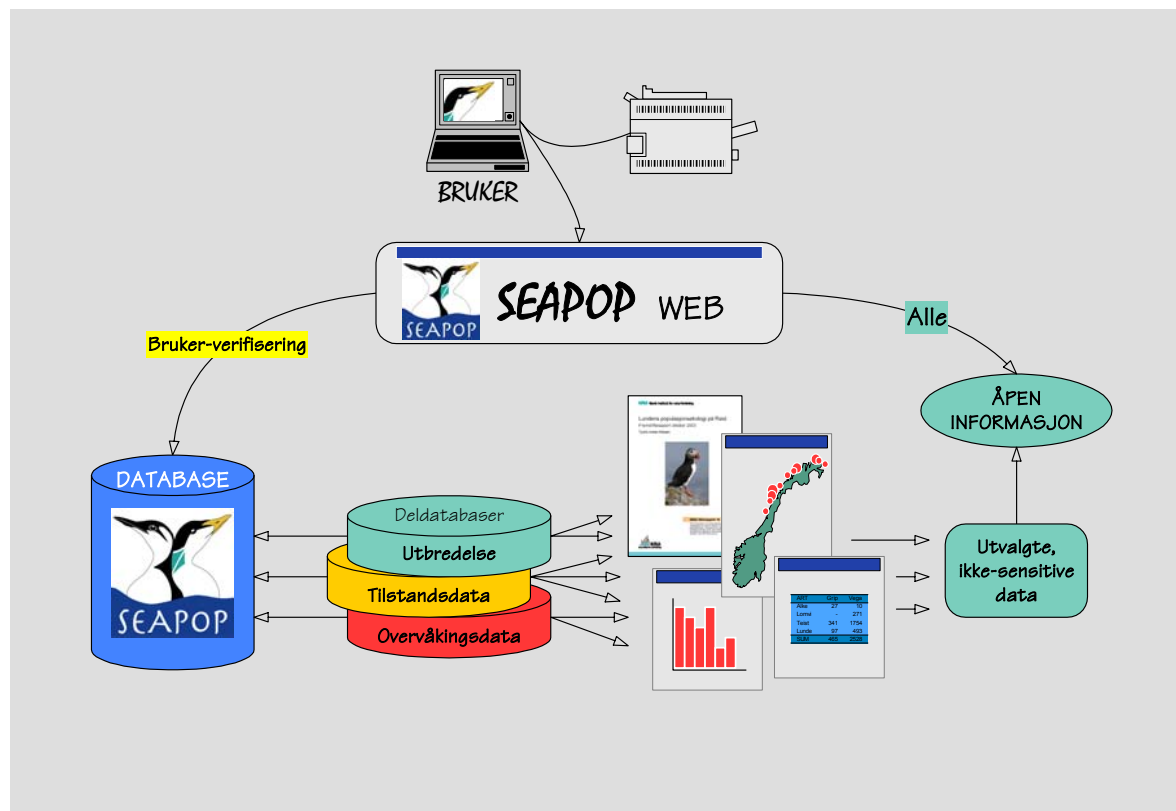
BRUKER

SEAPOP

SEAPOP WEB

Bruker-verifisering

Alle

ÅPEN INFORMASJON

DATABASE

SEAPOP

SEAPOP

Deldatabaser

Utbredelse

Tilstandsdata

Overvåkingsdata

Utvalgte, ikke-sensitive data

Lundens populasjonsøkologi på Røst

| ART | Grip | Vega |
|---|---|---|
| Alke | 27 | 10 |
| Lomvi | - | 271 |
| Teist | 341 | 1754 |
| Lunde | 97 | 493 |
| SUM | 465 | 2528 |